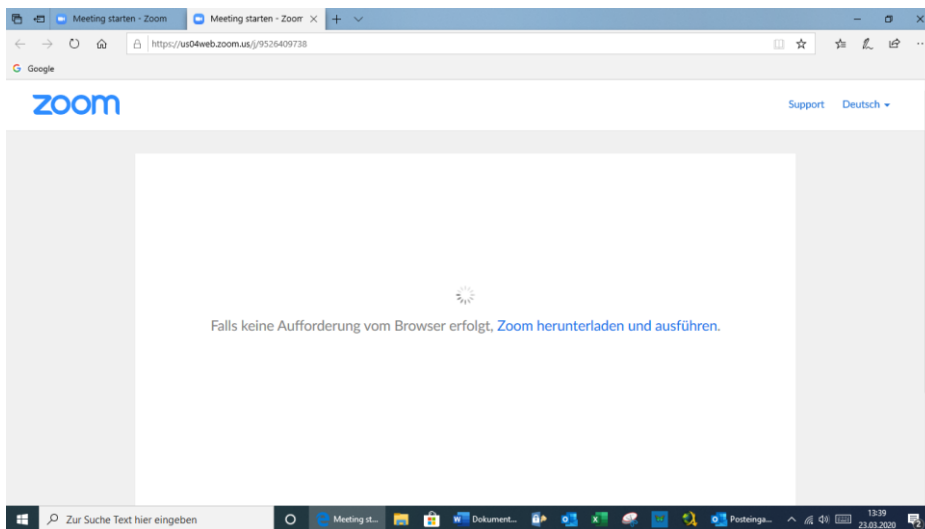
Meeting starten - Zoom
Meeting starten - Zoom
https://us04web.zoom.us/j/9526409738
Google
zoom
Support
Deutsch
Falls keine Aufforderung vom Browser erfolgt, Zoom herunterladen und ausführen.
Zur Suche Text hier eingeben
Meeting st...
Dokument...
Posteinga...
13:39
23.03.2020